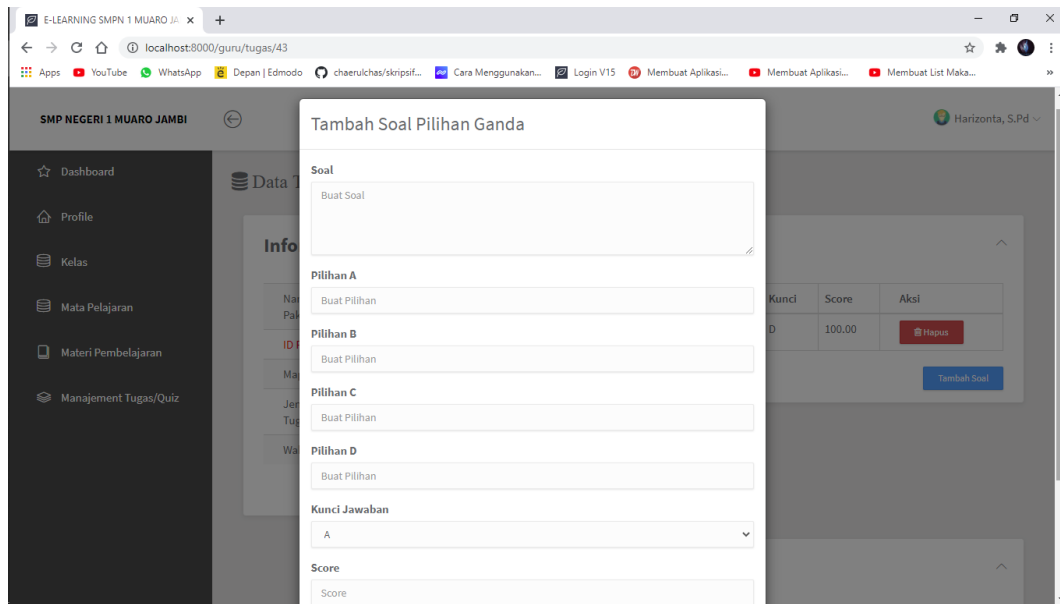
E-LEARNING SMPN 1 MUARO JA ×

localhost:8000/guru/tugas/43

Apps YouTube WhatsApp Depan | Edmodo chaerulchas/skripsif... Cara Menggunakan... Login V15 Membuat Aplikasi... Membuat Aplikasi... Membuat List Maka...

SMP NEGERI 1 MUARO JAMBI

Harizonta, S.Pd

Dashboard

Profile

Kelas

Mata Pelajaran

Materi Pembelajaran

Manajement Tugas/Quiz

Data T

Info

Na Pak

ID

Ma

Jen Tug

Wa

Kunci | Score | Aksi
D | 100.00 | Hapus

Tambah Soal

Tambah Soal Pilihan Ganda

Soal

Buat Soal

Pilihan A

Buat Pilihan

Pilihan B

Buat Pilihan

Pilihan C

Buat Pilihan

Pilihan D

Buat Pilihan

Kunci Jawaban

A

Score

Score